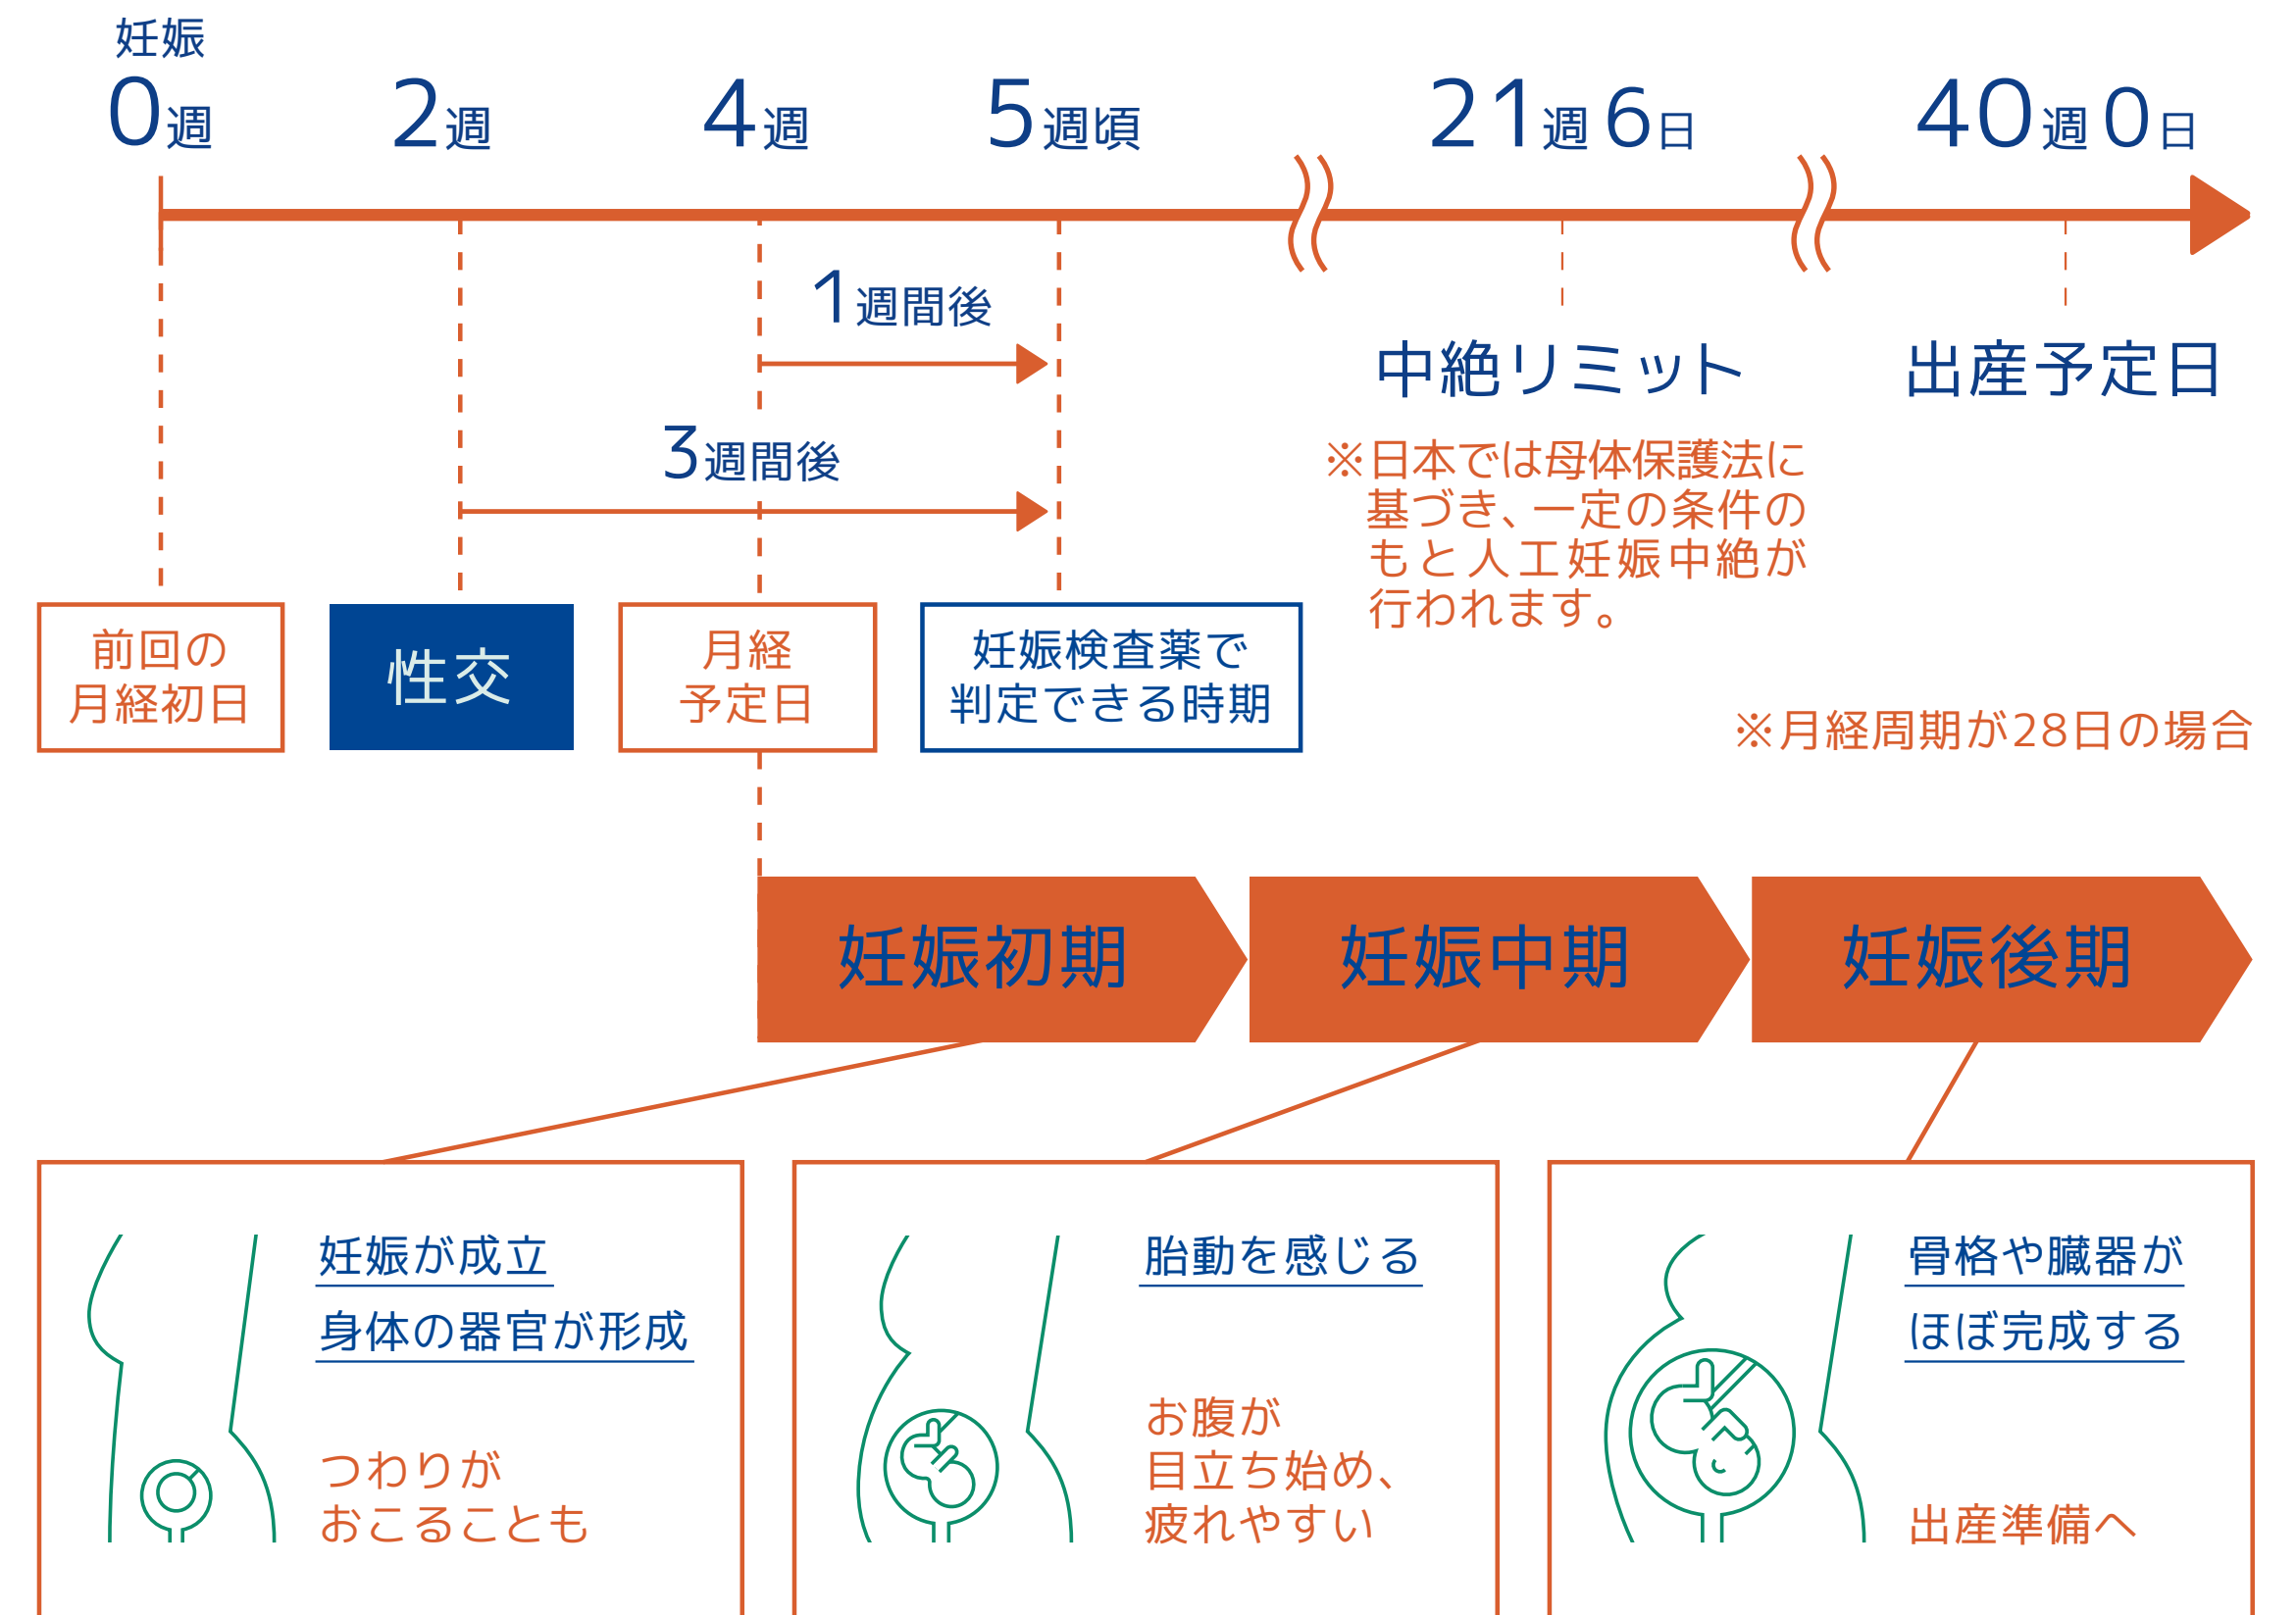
妊娠
0週　2週　4週　5週頃　21週6日　40週0日

1週間後

3週間後

中絶リミット

出産予定日

※日本では母体保護法に基づき、一定の条件のもと人工妊娠中絶が行われます。

前回の月経初日

性交

月経予定日

妊娠検査薬で判定できる時期

※月経周期が28日の場合

妊娠初期

妊娠中期

妊娠後期

妊娠が成立
身体の器官が形成

つわりがおこることも

胎動を感じる

お腹が目立ち始め、疲れやすい

骨格や臓器がほぼ完成する

出産準備へ